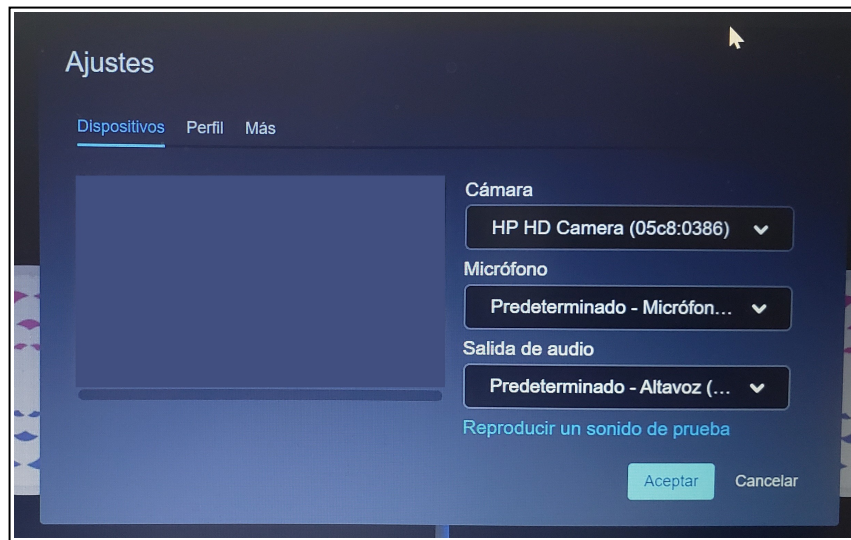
Ajustes

Dispositivos Perfil Más

Cámara

HP HD Camera (05c8:0386)

Micrófono

Predeterminado - Micrófon…

Salida de audio

Predeterminado - Altavoz (…

Reproducir un sonido de prueba

Aceptar Cancelar